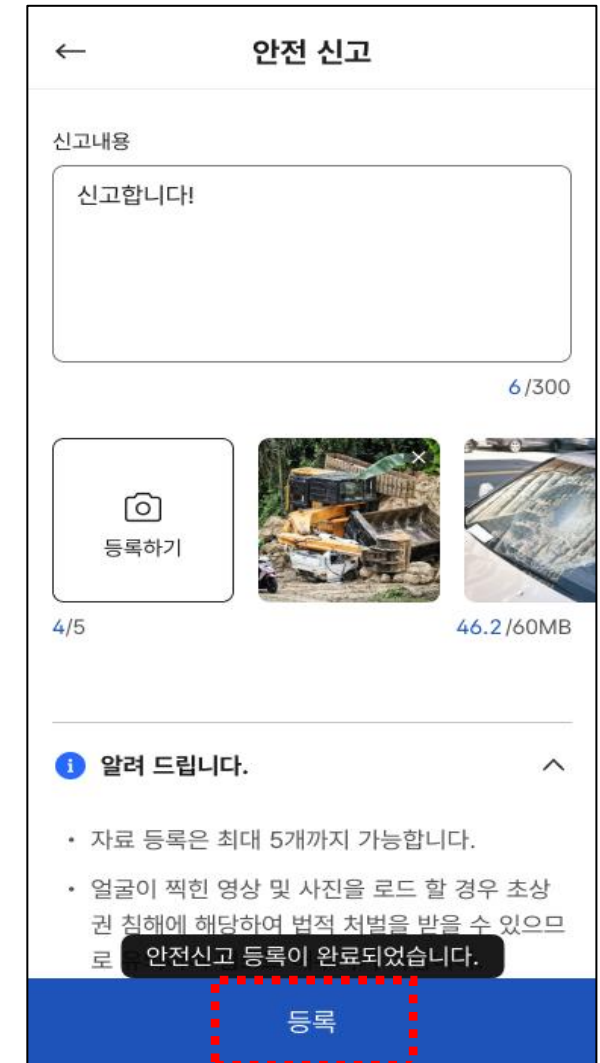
← 안전 신고

신고내용

신고합니다!

6/300

등록하기

4/5

46.2/60MB

i 알려 드립니다.

• 자료 등록은 최대 5개까지 가능합니다.

• 얼굴이 찍힌 영상 및 사진을 로드 할 경우 초상권 침해에 해당하여 법적 처벌을 받을 수 있으므로 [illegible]

안전신고 등록이 완료되었습니다.

등록